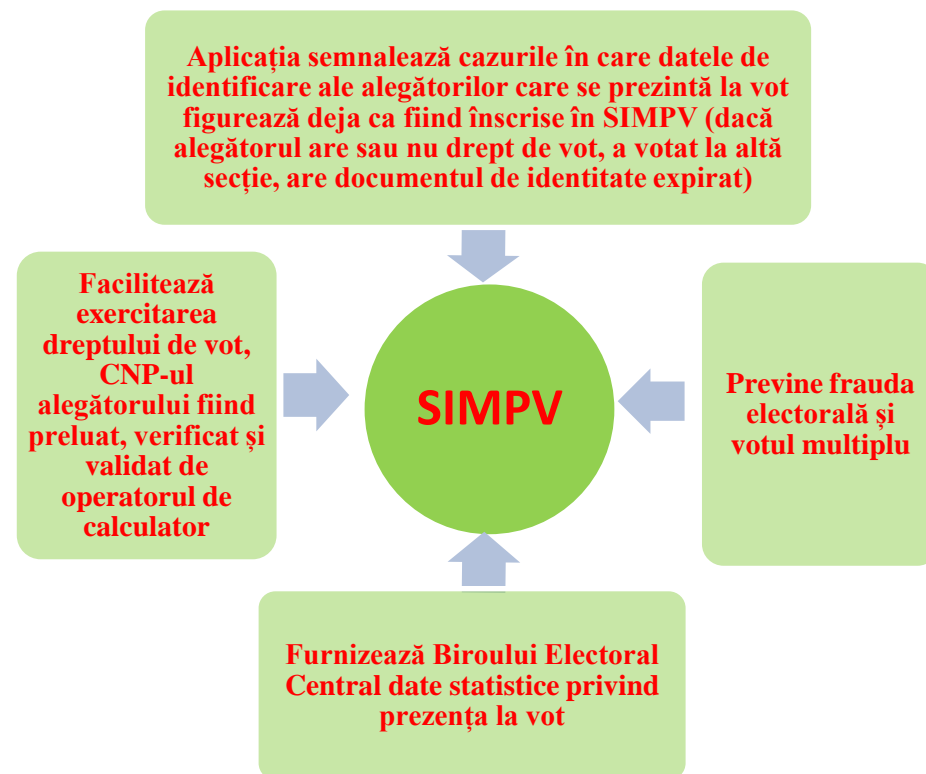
Aplicația semnalează cazurile în care datele de identificare ale alegătorilor care se prezintă la vot figurează deja ca fiind înscrise în SIMPV (dacă alegătorul are sau nu drept de vot, a votat la altă secție, are documentul de identitate expirat)

Facilitează exercitarea dreptului de vot, CNP-ul alegătorului fiind preluat, verificat și validat de operatorul de calculator

SIMPV

Previne frauda electorală și votul multiplu

Furnizează Biroului Electoral Central date statistice privind prezența la vot